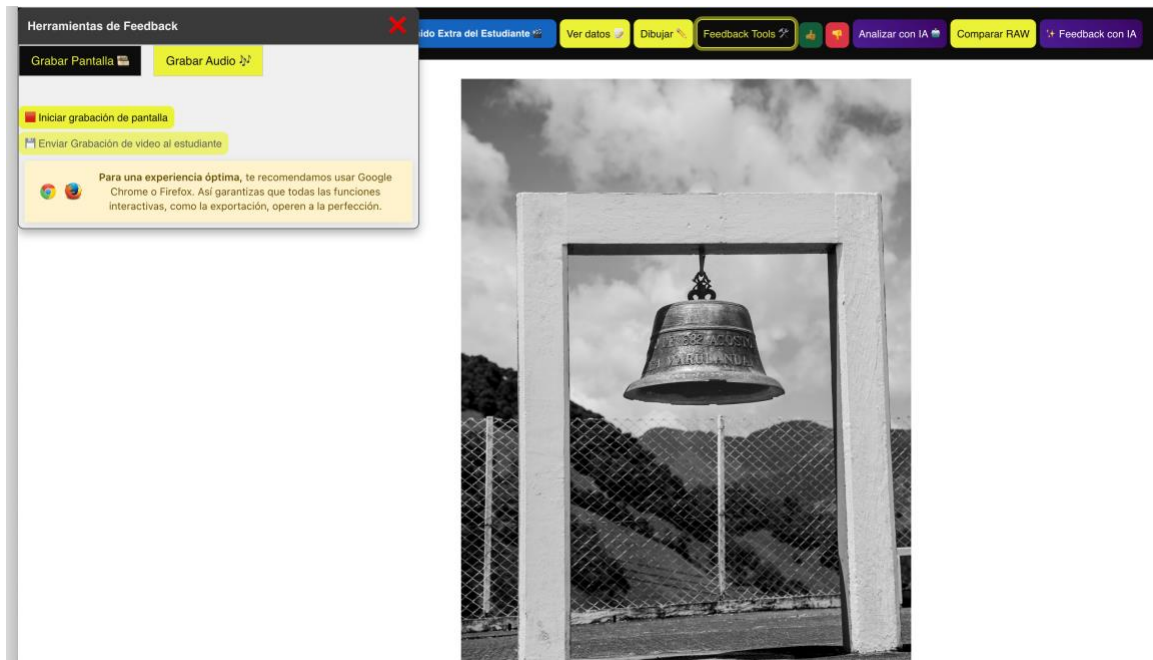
Herramientas de Feedback

Grabar Pantalla

Grabar Audio

Iniciar grabación de pantalla

Enviar Grabación de video al estudiante

**Para una experiencia óptima,** te recomendamos usar Google Chrome o Firefox. Así garantizas que todas las funciones interactivas, como la exportación, operen a la perfección.

ido Extra del Estudiante

Ver datos

Dibujar

Feedback Tools

Analizar con IA

Comparar RAW

Feedback con IA

1882 AGOSTO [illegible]